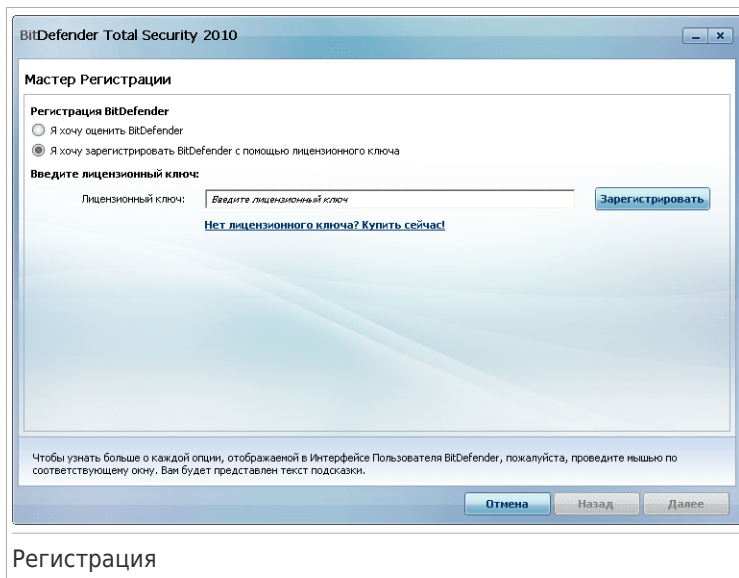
BitDefender Total Security 2010

Мастер Регистрации

Регистрация BitDefender

Я хочу оценить BitDefender

Я хочу зарегистрировать BitDefender с помощью лицензионного ключа

Введите лицензионный ключ:

Лицензионный ключ: Введите лицензионный ключ

Зарегистрировать

Нет лицензионного ключа? Купить сейчас!

Чтобы узнать больше о каждой опции, отображаемой в Интерфейсе Пользователя BitDefender, пожалуйста, проведите мышью по соответствующему окну. Вам будет представлен текст подсказки.

Отмена Назад Далее

Регистрация